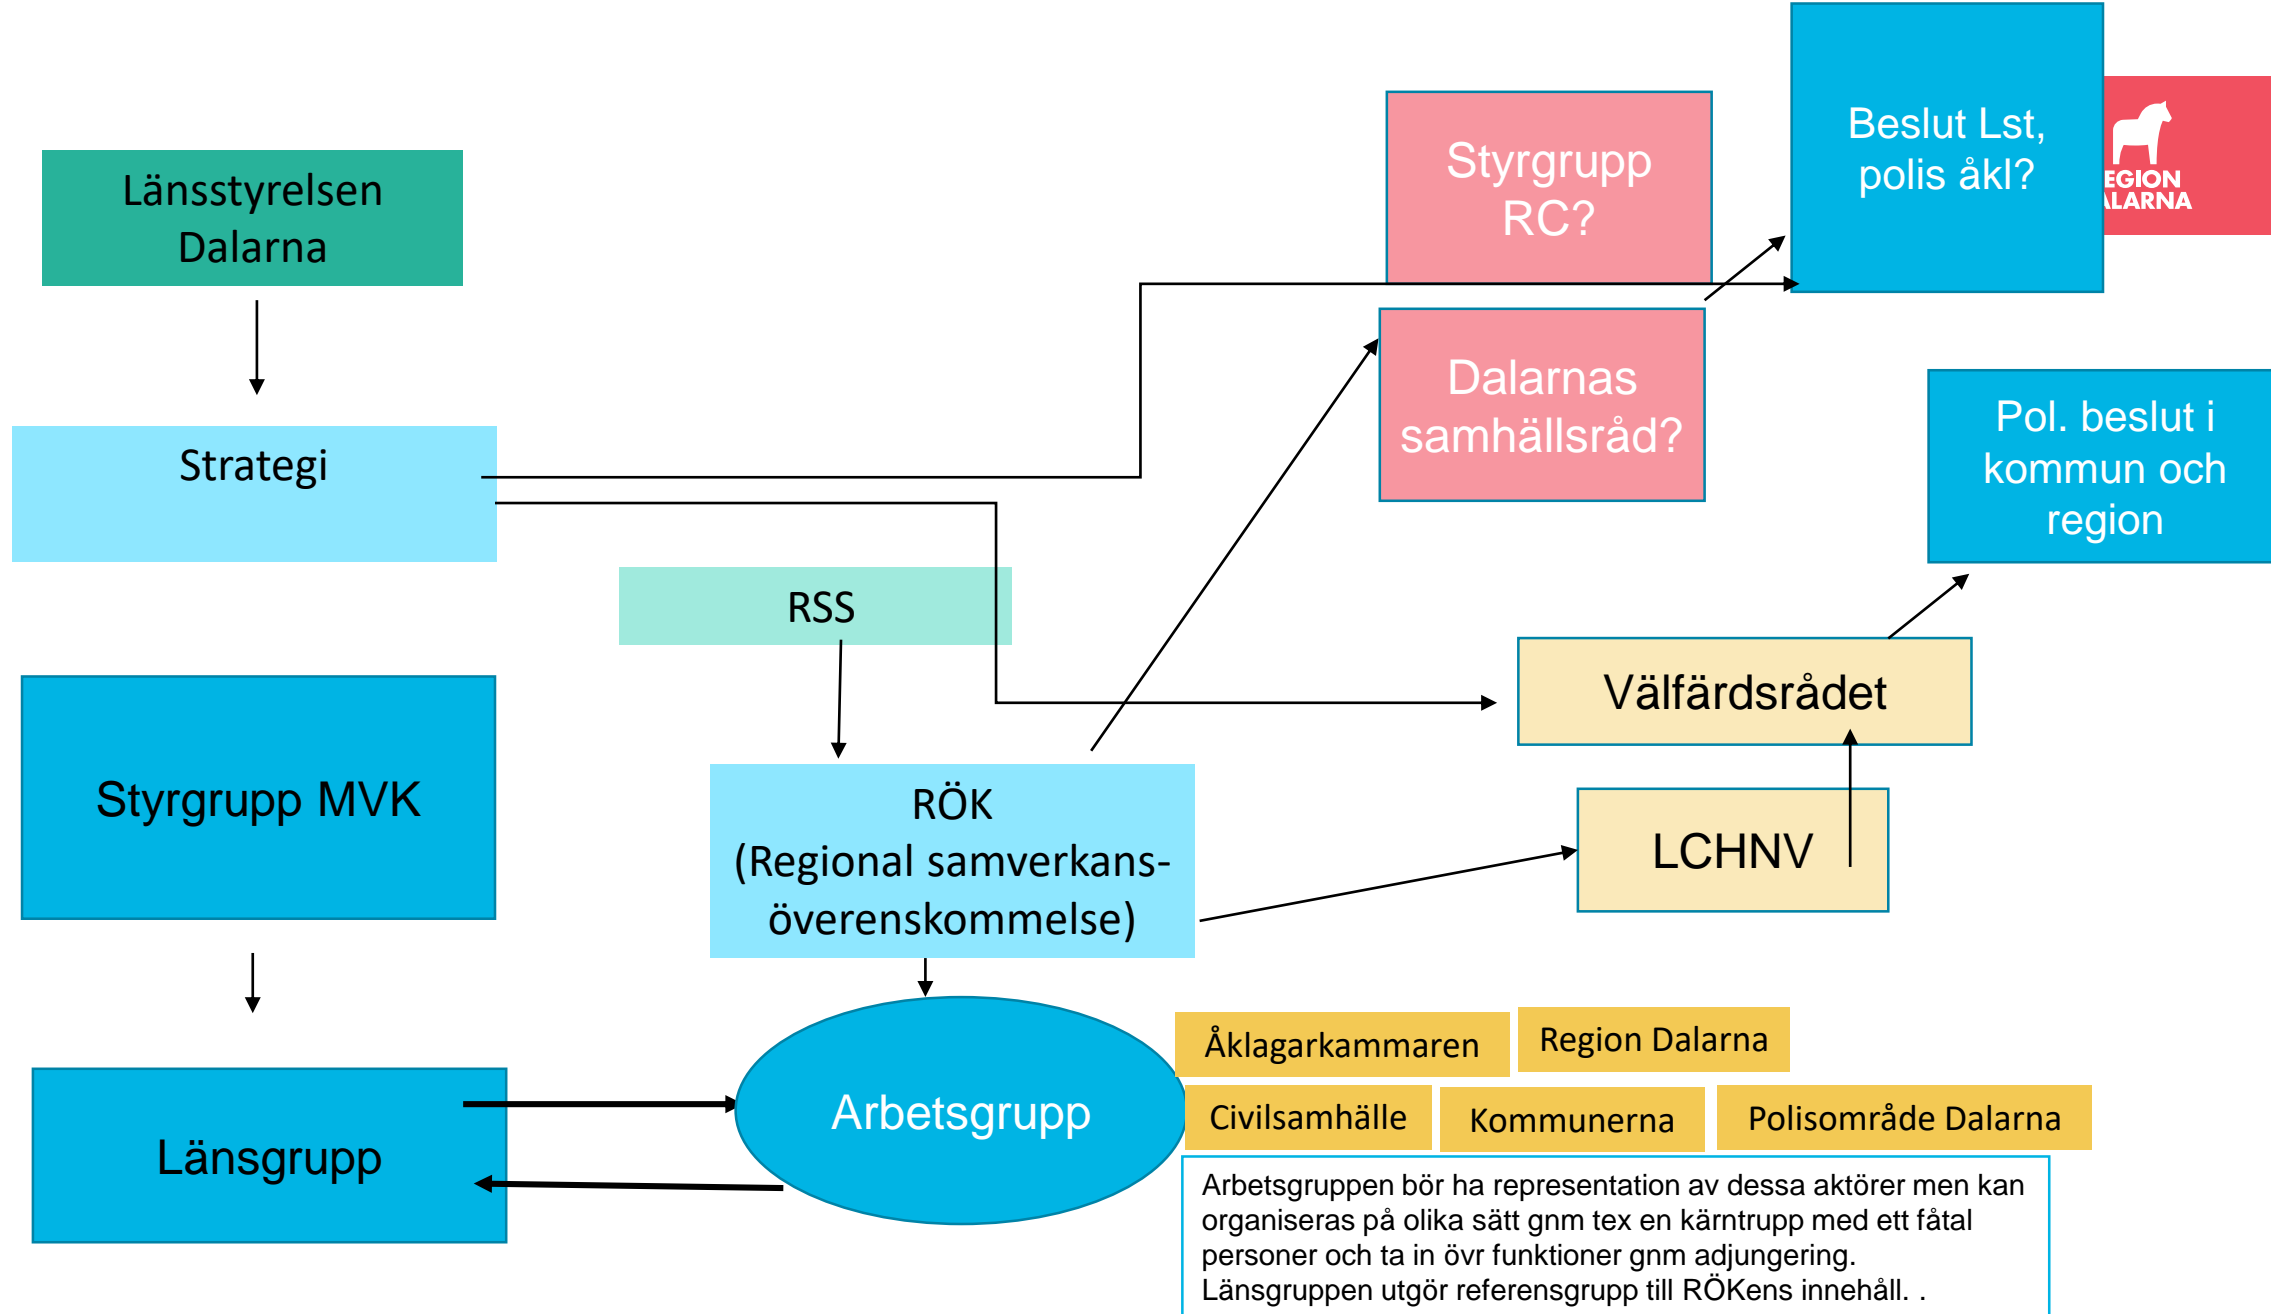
Länsstyrelsen Dalarna

Strategi

Styrgrupp RC?

Beslut Lst, polis åkl?

EGION
LARNA

Dalarnas samhällsråd?

Pol. beslut i kommun och region

RSS

Välfärdsrådet

Styrgrupp MVK

RÖK
(Regional samverkansöverenskommelse)

LCHNV

Arbetsgrupp

Länsgrupp

Åklagarkammaren

Region Dalarna

Civilsamhälle

Kommunerna

Polisområde Dalarna

Arbetsgruppen bör ha representation av dessa aktörer men kan organiseras på olika sätt gnm tex en kärntrupp med ett fåtal personer och ta in övr funktioner gnm adjungering.
Länsgruppen utgör referensgrupp till RÖKens innehåll. .